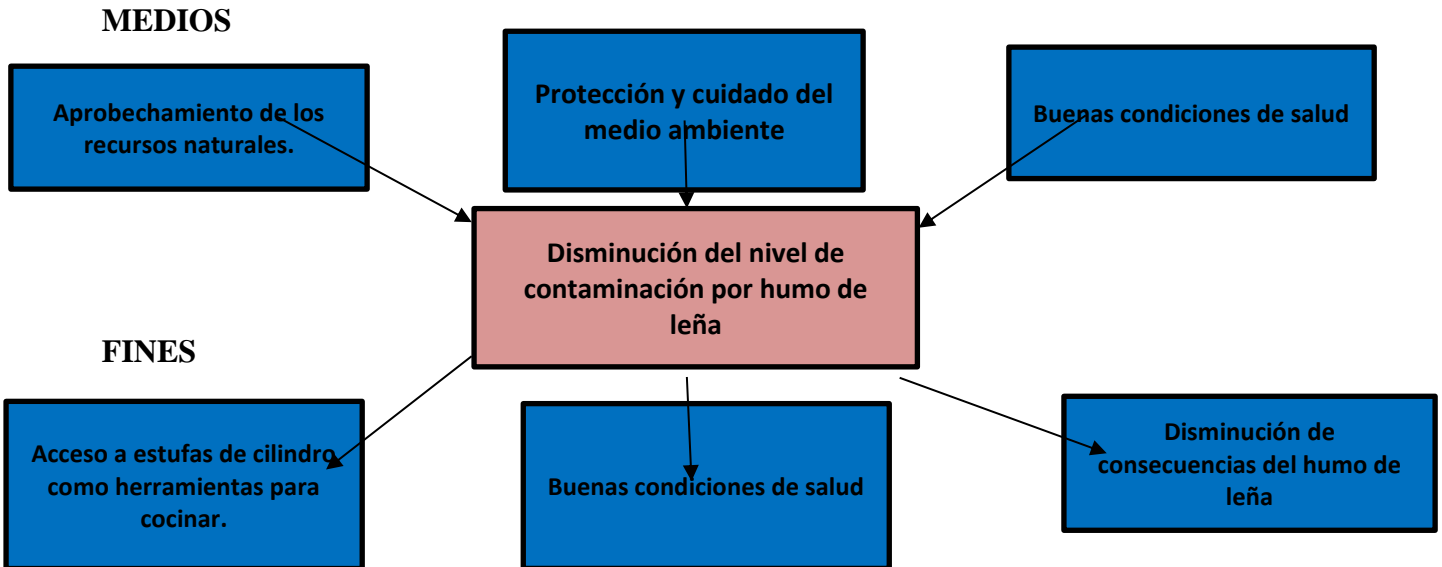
MEDIOS

Aprobechamiento de los recursos naturales.

Protección y cuidado del medio ambiente

Buenas condiciones de salud

Disminución del nivel de contaminación por humo de leña

FINES

Acceso a estufas de cilindro como herramientas para cocinar.

Buenas condiciones de salud

Disminución de consecuencias del humo de leña